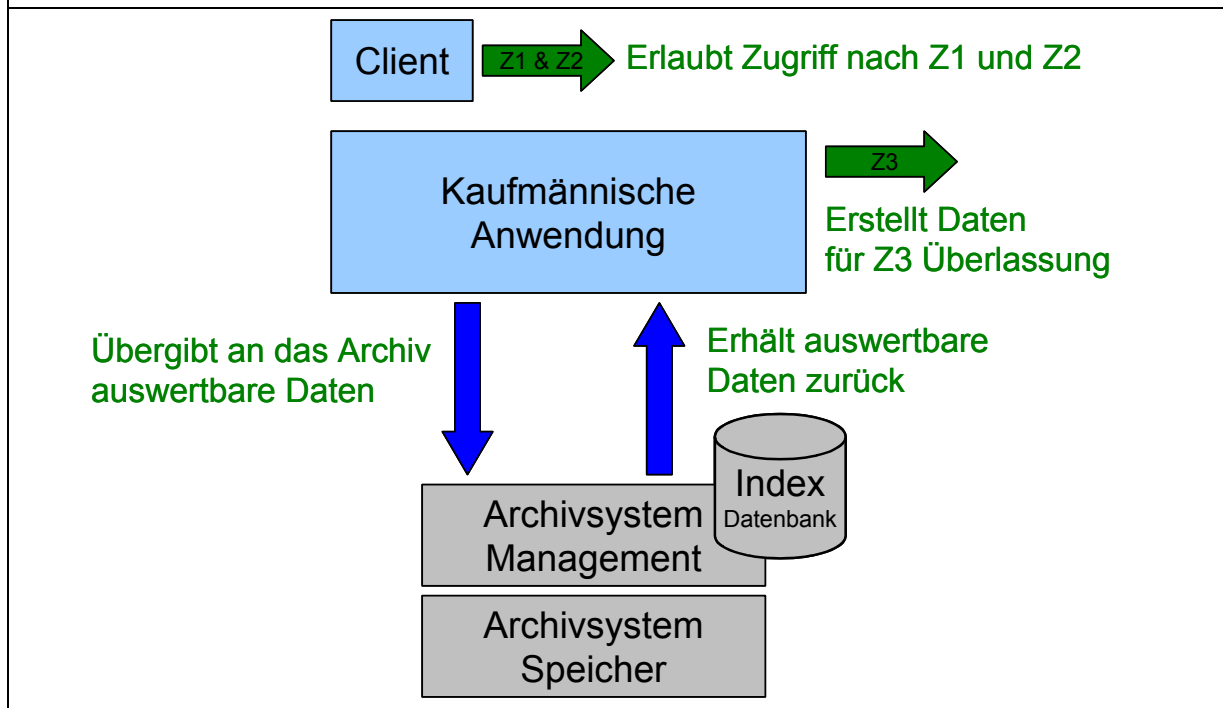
Client

Z1 & Z2

Erlaubt Zugriff nach Z1 und Z2

Kaufmännische Anwendung

Z3

Erstellt Daten für Z3 Überlassung

Übergibt an das Archiv auswertbare Daten

Erhält auswertbare Daten zurück

Index
Datenbank

Archivsystem Management

Archivsystem Speicher